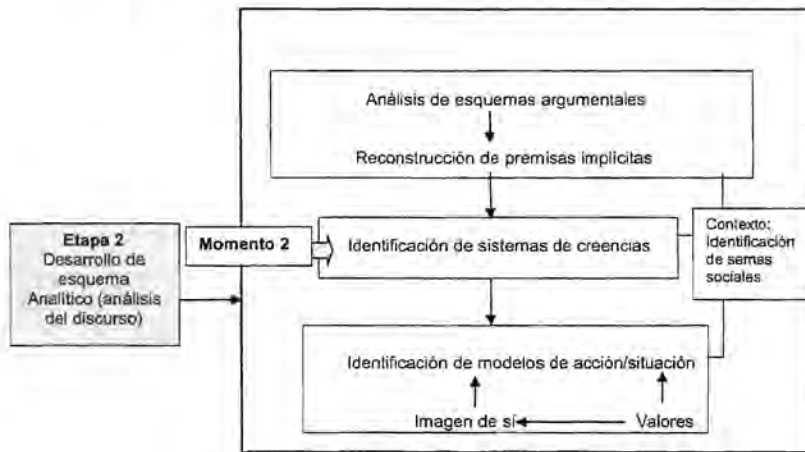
Etapa 2
Desarrollo de esquema Analítico (análisis del discurso)

Momento 2

Análisis de esquemas argumentales

Reconstrucción de premisas implícitas

Identificación de sistemas de creencias

Contexto: Identificación de semas sociales

Identificación de modelos de acción/situación

Imagen de sí

Valores